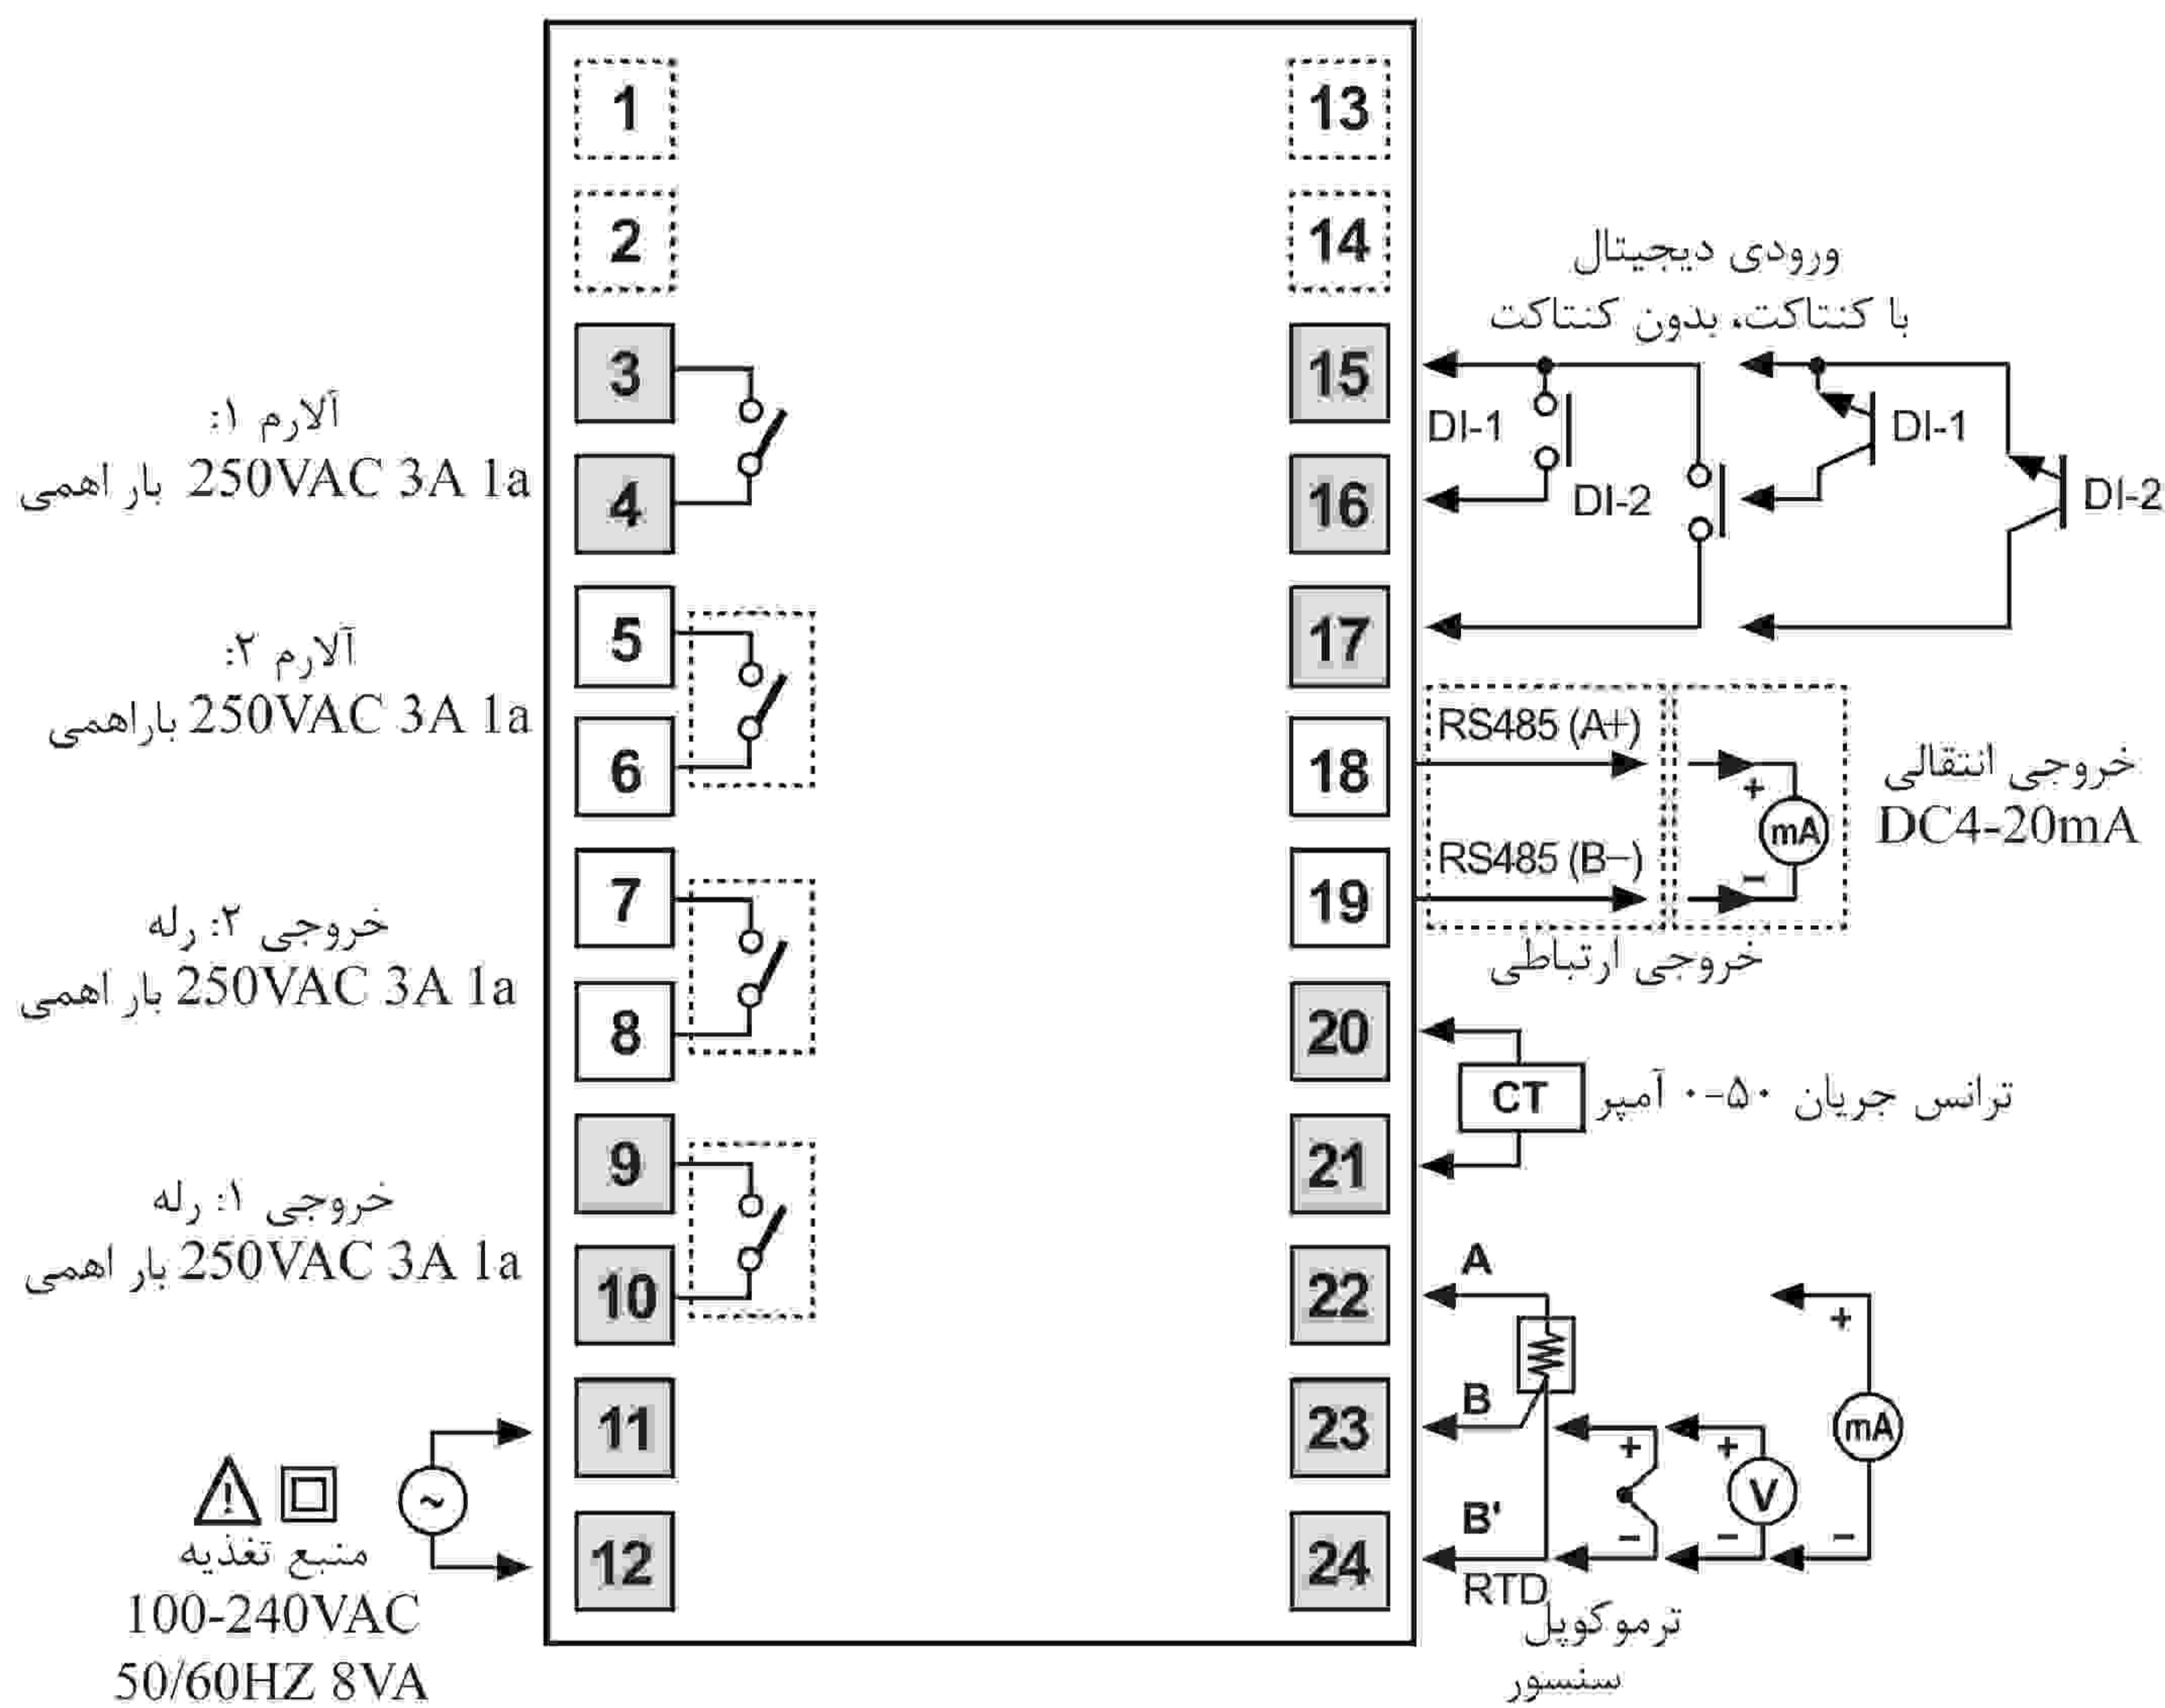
1
2
3
4
5
6
7
8
9
10
11
12

13
14
15
16
17
18
19
20
21
22
23
24

آلارم ۱:
250VAC 3A 1a بار اهمی

آلارم ۲:
250VAC 3A 1a باراهمی

خروجی ۲: رله
250VAC 3A 1a بار اهمی

خروجی ۱: رله
250VAC 3A 1a بار اهمی

منبع تغذیه
100-240VAC
50/60HZ 8VA

ورودی دیجیتال
با کنتاکت، بدون کنتاکت

DI-1
DI-2
DI-1
DI-2

RS485 (A+)
RS485 (B−)
+
mA
−
خروجی انتقالی
DC4-20mA
خروجی ارتباطی

CT
ترانس جریان ۵۰-۰ آمپر

A
B
B'
RTD
+
−
+
V
−
+
mA
−
ترموکوپل
سنسور